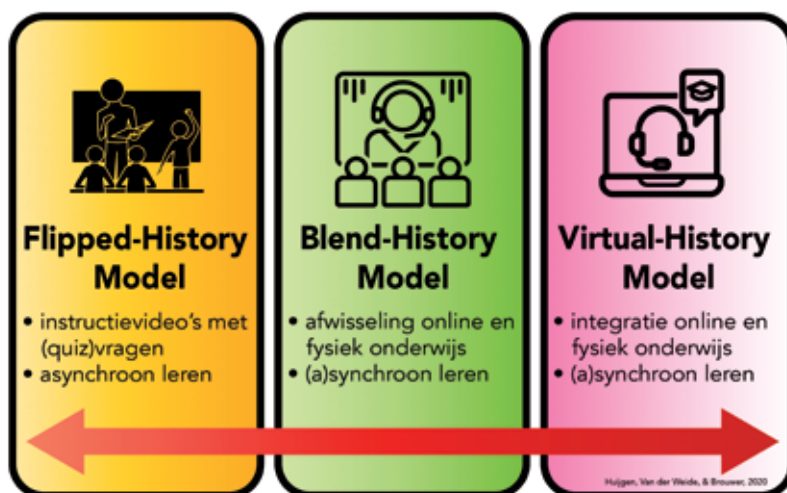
Flipped-History Model

• instructievideo's met (quiz)vragen
• asynchroon leren

Blend-History Model

• afwisseling online en fysiek onderwijs
• (a)synchroon leren

Virtual-History Model

• integratie online en fysiek onderwijs
• (a)synchroon leren

Huijgen, Van der Weide, & Brouwer, 2020